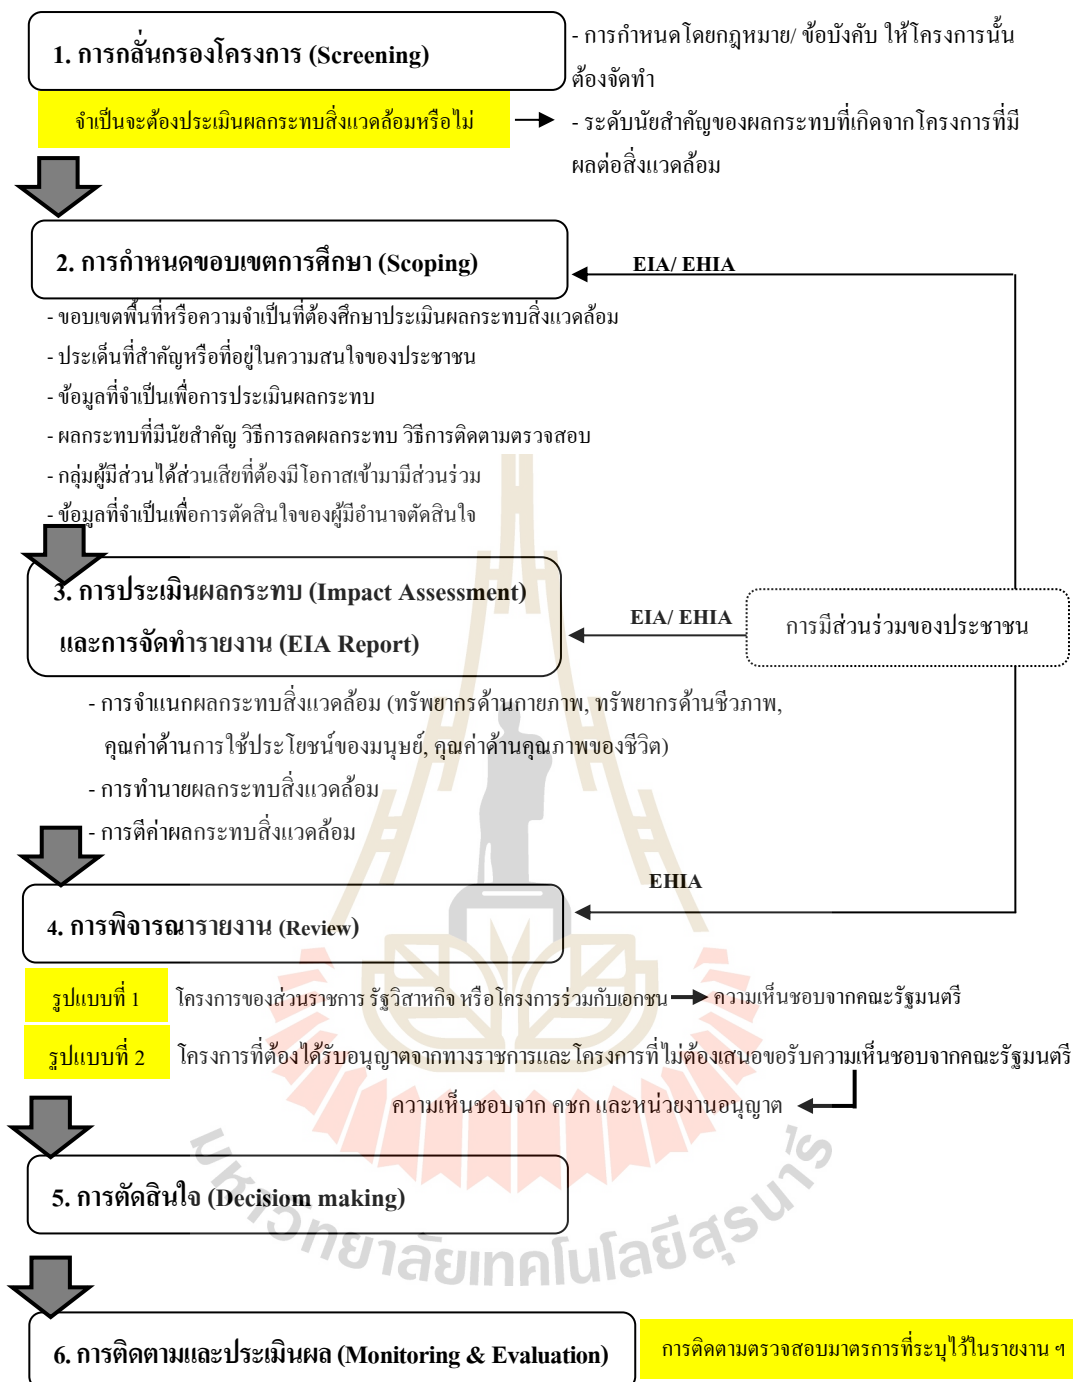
1. การกลั่นกรองโครงการ (Screening)

- การกำหนดโดยกฎหมาย/ ข้อบังคับ ให้โครงการนั้นต้องจัดทำ

จำเป็นจะต้องประเมินผลกระทบสิ่งแวดล้อมหรือไม่

- ระดับนัยสำคัญของผลกระทบที่เกิดจากโครงการที่มีผลต่อสิ่งแวดล้อม

2. การกำหนดขอบเขตการศึกษา (Scoping)

EIA/ EHIA

- ขอบเขตพื้นที่หรือความจำเป็นที่ต้องศึกษาประเมินผลกระทบสิ่งแวดล้อม
- ประเด็นที่สำคัญหรือที่อยู่ในความสนใจของประชาชน
- ข้อมูลที่จำเป็นเพื่อการประเมินผลกระทบ
- ผลกระทบที่มีนัยสำคัญ วิธีการลดผลกระทบ วิธีการติดตามตรวจสอบ
- กลุ่มผู้มีส่วนได้ส่วนเสียที่ต้องมีโอกาสเข้ามามีส่วนร่วม
- ข้อมูลที่จำเป็นเพื่อการตัดสินใจของผู้มีอำนาจตัดสินใจ

3. การประเมินผลกระทบ (Impact Assessment) และการจัดทำรายงาน (EIA Report)

EIA/ EHIA

การมีส่วนร่วมของประชาชน

- การจำแนกผลกระทบสิ่งแวดล้อม (ทรัพยากรด้านกายภาพ, ทรัพยากรด้านชีวภาพ, คุณค่าด้านการใช้ประโยชน์ของมนุษย์, คุณค่าด้านคุณภาพของชีวิต)
- การทำนายผลกระทบสิ่งแวดล้อม
- การตีค่าผลกระทบสิ่งแวดล้อม

EHIA

4. การพิจารณารายงาน (Review)

รูปแบบที่ 1 โครงการของส่วนราชการ รัฐวิสาหกิจ หรือโครงการร่วมกับเอกชน → ความเห็นชอบจากคณะรัฐมนตรี

รูปแบบที่ 2 โครงการที่ต้องได้รับอนุญาตจากทางราชการและโครงการที่ไม่ต้องเสนอขอรับความเห็นชอบจากคณะรัฐมนตรี

ความเห็นชอบจาก คชก และหน่วยงานอนุญาต

5. การตัดสินใจ (Decisiom making)

6. การติดตามและประเมินผล (Monitoring & Evaluation)

การติดตามตรวจสอบมาตรการที่ระบุไว้ในรายงาน ฯ

มหาวิทยาลัยเทคโนโลยีสุรนารี